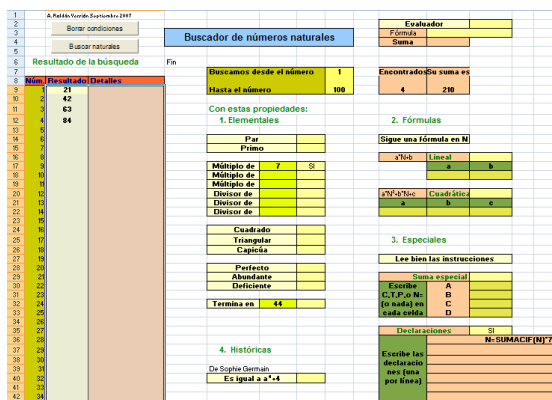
A. Roldán Vercide Septiembre 2007

Borrar condiciones

Buscar naturales

Buscador de números naturales

Resultado de la búsqueda

Fin

| Núm. | Resultado | Detalles |
|---|---|---|
| 1 | 21 | |
| 2 | 42 | |
| 3 | 63 | |
| 4 | 84 | |
| 5 | | |
| 6 | | |
| 7 | | |
| 8 | | |
| 9 | | |
| 10 | | |
| 11 | | |
| 12 | | |
| 13 | | |
| 14 | | |
| 15 | | |
| 16 | | |
| 17 | | |
| 18 | | |
| 19 | | |
| 20 | | |
| 21 | | |
| 22 | | |
| 23 | | |
| 24 | | |
| 25 | | |
| 26 | | |
| 27 | | |
| 28 | | |
| 29 | | |
| 30 | | |
| 31 | | |
| 32 | | |
| 33 | | |
| 34 | | |

Buscamos desde el número 1

Hasta el número 100

Con estas propiedades:

1. Elementales

Par

Primo

Múltiplo de 7 SI

Múltiplo de

Múltiplo de

Divisor de

Divisor de

Divisor de

Cuadrado

Triangular

Capicúa

Perfecto

Abundante

Deficiente

Termina en 44

4. Históricas

De Sophie Germain

Es igual a $a^4+4$

Evaluador

Fórmula

Suma

Encontrados Su suma es

4 210

2. Fórmulas

Sigue una fórmula en N

a*N+b

Lineal

a b

a*N^2+b*N+c

Cuadrática

a b c

3. Especiales

Lee bien las instrucciones

Suma especial

Escribe C,T,P,o N= (o nada) en cada celda

A

B

C

D

Declaraciones SI

N=SUMACIF(N)^7

Escribe las declaraciones (una por línea)